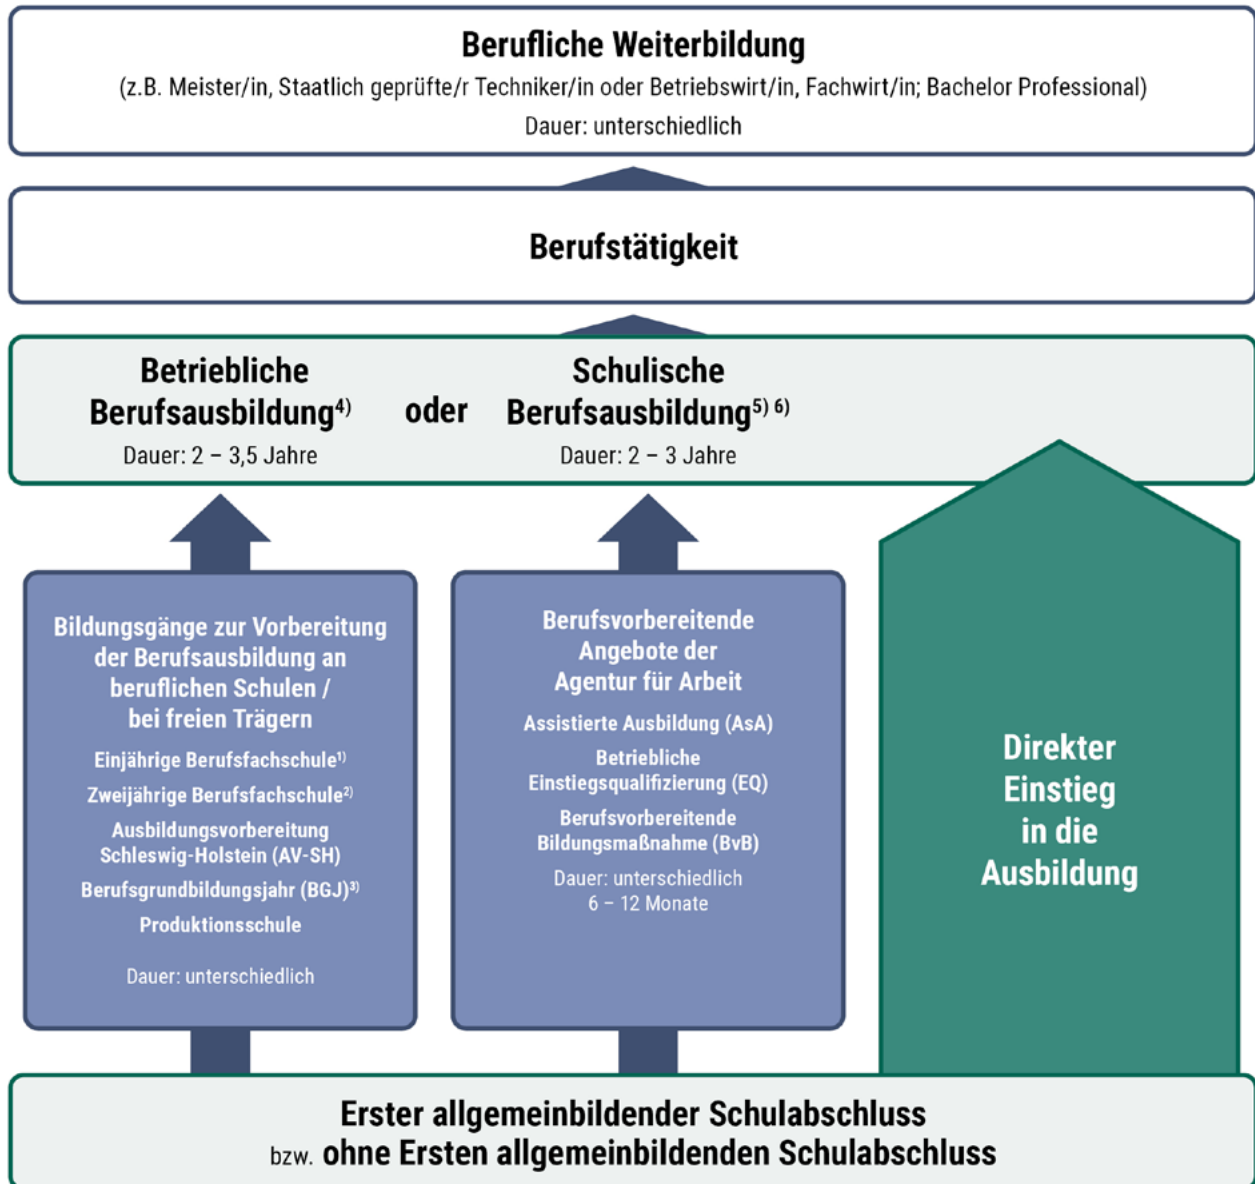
Berufliche Weiterbildung
(z.B. Meister/in, Staatlich geprüfte/r Techniker/in oder Betriebswirt/in, Fachwirt/in; Bachelor Professional)
Dauer: unterschiedlich

Berufstätigkeit

Betriebliche Berufsausbildung$^{4)}$
Dauer: 2 – 3,5 Jahre

oder

Schulische Berufsausbildung$^{5)\ 6)}$
Dauer: 2 – 3 Jahre

Bildungsgänge zur Vorbereitung der Berufsausbildung an beruflichen Schulen / bei freien Trägern
Einjährige Berufsfachschule$^{1)}$
Zweijährige Berufsfachschule$^{2)}$
Ausbildungsvorbereitung Schleswig-Holstein (AV-SH)
Berufsgrundbildungsjahr (BGJ)$^{3)}$
Produktionsschule
Dauer: unterschiedlich

Berufsvorbereitende Angebote der Agentur für Arbeit
Assistierte Ausbildung (AsA)
Betriebliche Einstiegsqualifizierung (EQ)
Berufsvorbereitende Bildungsmaßnahme (BvB)
Dauer: unterschiedlich
6 – 12 Monate

Direkter Einstieg in die Ausbildung

Erster allgemeinbildender Schulabschluss
bzw. ohne Ersten allgemeinbildenden Schulabschluss